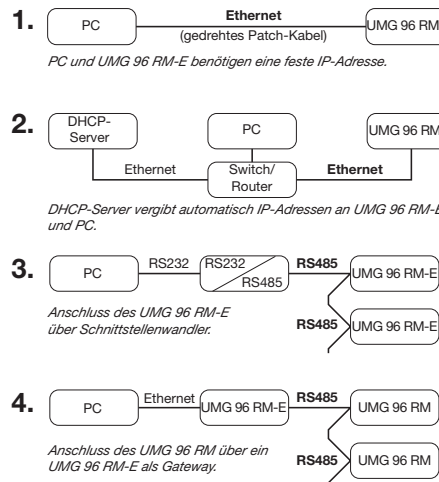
1. PC Ethernet (gedrehtes Patch-Kabel) UMG 96 RM

PC und UMG 96 RM-E benötigen eine feste IP-Adresse.

2. DHCP-Server PC UMG 96 RM

Ethernet Switch/ Router Ethernet

DHCP-Server vergibt automatisch IP-Adressen an UMG 96 RM-E und PC.

3. PC RS232 RS232 RS485 RS485 UMG 96 RM-E

Anschluss des UMG 96 RM-E über Schnittstellenwandler.

RS485 UMG 96 RM-E

4. PC Ethernet UMG 96 RM-E RS485 UMG 96 RM

Anschluss des UMG 96 RM über ein UMG 96 RM-E als Gateway.

RS485 UMG 96 RM